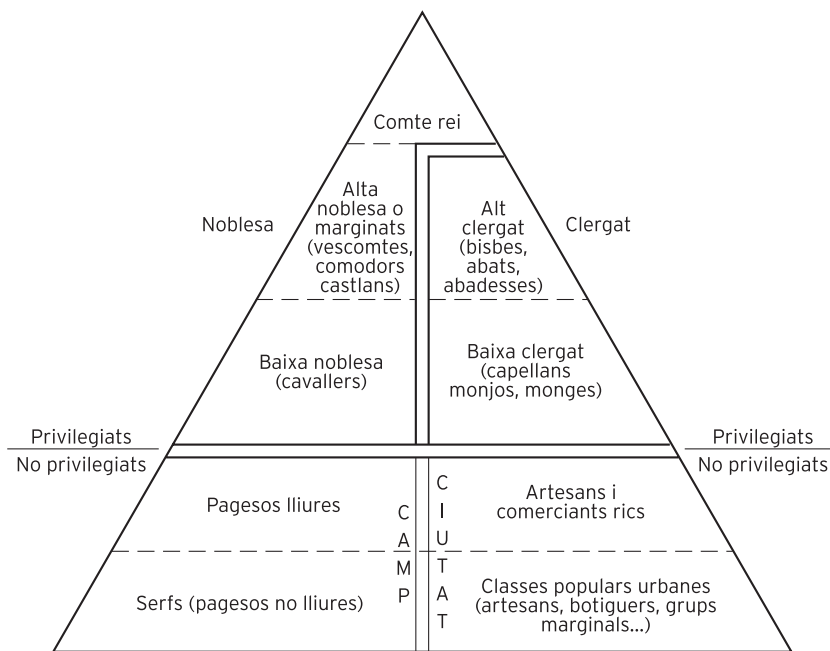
Comte rei

Noblesa

Alta noblesa o marginats (vescomtes, comodors castlans)

Alt clergat (bisbes, abats, abadesses)

Clergat

Baixa noblesa (cavallers)

Baixa clergat (capellans monjos, monges)

Privilegiats
No privilegiats

Privilegiats
No privilegiats

Pagesos lliures

CAMP

CIUTAT

Artesans i comerciants rics

Serfs (pagesos no lliures)

Classes populars urbanes (artesans, botiguers, grups marginals...)